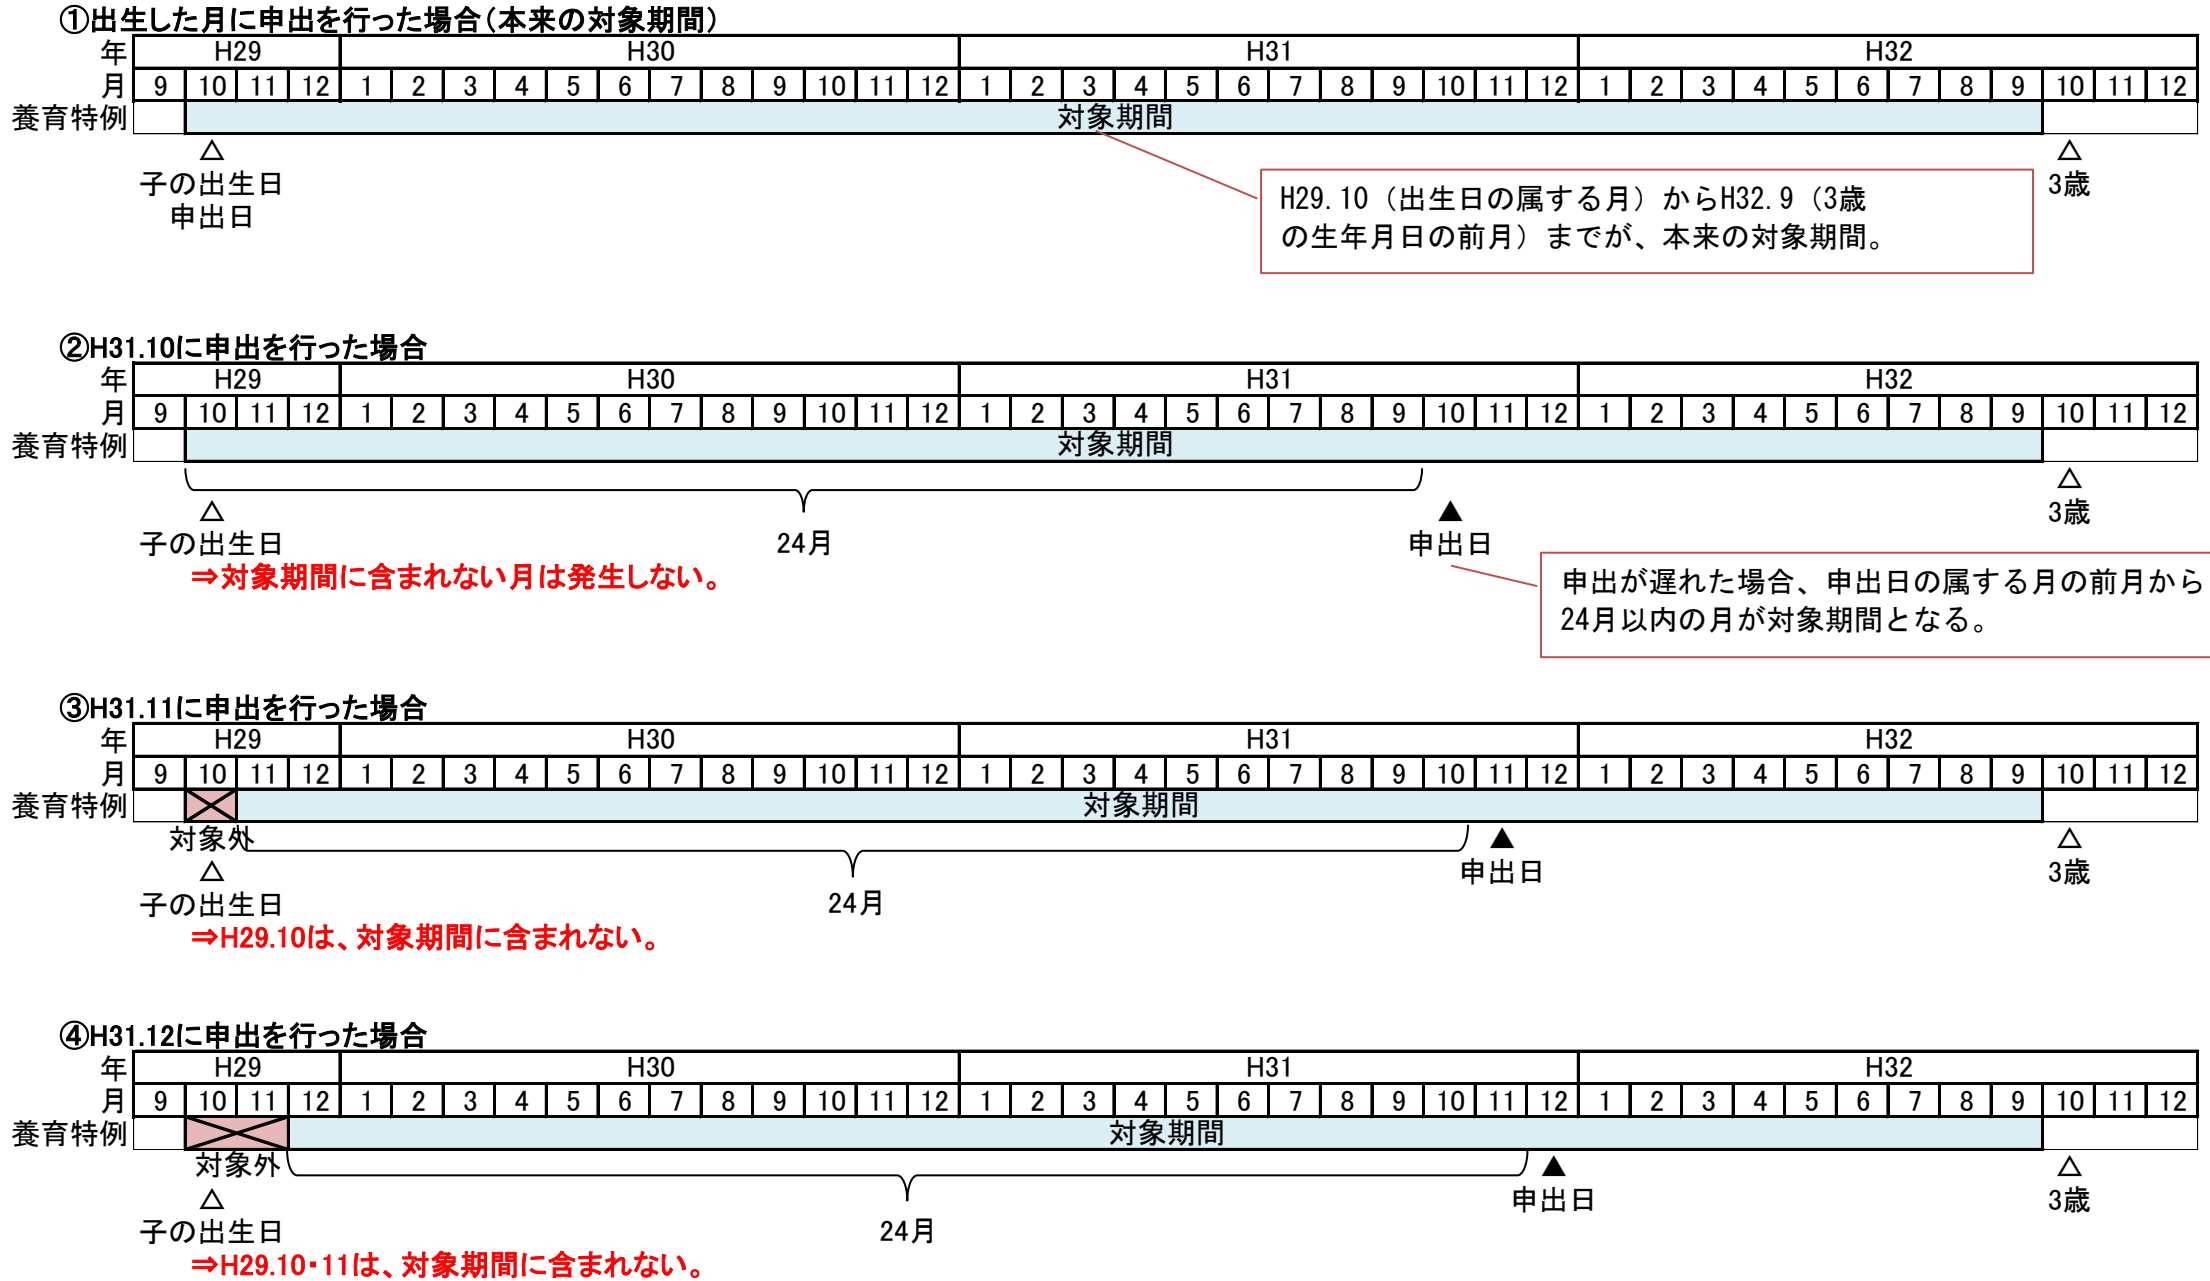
①出生した月に申出を行った場合（本来の対象期間）

| 年 | H29 | | | | H30 | | | | | | | | | | | | H31 | | | | | | | | | | | | H32 | | | | | | | | | | | |
|---|---|---|---|---|---|---|---|---|---|---|---|---|---|---|---|---|---|---|---|---|---|---|---|---|---|---|---|---|---|---|---|---|---|---|---|---|---|---|---|---|
| 月 | 9 | 10 | 11 | 12 | 1 | 2 | 3 | 4 | 5 | 6 | 7 | 8 | 9 | 10 | 11 | 12 | 1 | 2 | 3 | 4 | 5 | 6 | 7 | 8 | 9 | 10 | 11 | 12 | 1 | 2 | 3 | 4 | 5 | 6 | 7 | 8 | 9 | 10 | 11 | 12 |
| 養育特例 | | 対象期間 | | | | | | | | | | | | | | | | | | | | | | | | | | | | | | | | | | | | | | |

△
子の出生日
申出日

H29.10（出生日の属する月）からH32.9（3歳の生年月日の前月）までが、本来の対象期間。

△
3歳

②H31.10に申出を行った場合

| 年 | H29 | | | | H30 | | | | | | | | | | | | H31 | | | | | | | | | | | | H32 | | | | | | | | | | | |
|---|---|---|---|---|---|---|---|---|---|---|---|---|---|---|---|---|---|---|---|---|---|---|---|---|---|---|---|---|---|---|---|---|---|---|---|---|---|---|---|---|
| 月 | 9 | 10 | 11 | 12 | 1 | 2 | 3 | 4 | 5 | 6 | 7 | 8 | 9 | 10 | 11 | 12 | 1 | 2 | 3 | 4 | 5 | 6 | 7 | 8 | 9 | 10 | 11 | 12 | 1 | 2 | 3 | 4 | 5 | 6 | 7 | 8 | 9 | 10 | 11 | 12 |
| 養育特例 | | 対象期間 | | | | | | | | | | | | | | | | | | | | | | | | | | | | | | | | | | | | | | |

△
子の出生日
24月
▲
申出日
△
3歳
⇒対象期間に含まれない月は発生しない。

申出が遅れた場合、申出日の属する月の前月から24月以内の月が対象期間となる。

③H31.11に申出を行った場合

| 年 | H29 | | | | H30 | | | | | | | | | | | | H31 | | | | | | | | | | | | H32 | | | | | | | | | | | |
|---|---|---|---|---|---|---|---|---|---|---|---|---|---|---|---|---|---|---|---|---|---|---|---|---|---|---|---|---|---|---|---|---|---|---|---|---|---|---|---|---|
| 月 | 9 | 10 | 11 | 12 | 1 | 2 | 3 | 4 | 5 | 6 | 7 | 8 | 9 | 10 | 11 | 12 | 1 | 2 | 3 | 4 | 5 | 6 | 7 | 8 | 9 | 10 | 11 | 12 | 1 | 2 | 3 | 4 | 5 | 6 | 7 | 8 | 9 | 10 | 11 | 12 |
| 養育特例 | | | 対象期間 | | | | | | | | | | | | | | | | | | | | | | | | | | | | | | | | | | | | | |

対象外
△
子の出生日
24月
▲
申出日
△
3歳
⇒H29.10は、対象期間に含まれない。

④H31.12に申出を行った場合

| 年 | H29 | | | | H30 | | | | | | | | | | | | H31 | | | | | | | | | | | | H32 | | | | | | | | | | | |
|---|---|---|---|---|---|---|---|---|---|---|---|---|---|---|---|---|---|---|---|---|---|---|---|---|---|---|---|---|---|---|---|---|---|---|---|---|---|---|---|---|
| 月 | 9 | 10 | 11 | 12 | 1 | 2 | 3 | 4 | 5 | 6 | 7 | 8 | 9 | 10 | 11 | 12 | 1 | 2 | 3 | 4 | 5 | 6 | 7 | 8 | 9 | 10 | 11 | 12 | 1 | 2 | 3 | 4 | 5 | 6 | 7 | 8 | 9 | 10 | 11 | 12 |
| 養育特例 | | | | 対象期間 | | | | | | | | | | | | | | | | | | | | | | | | | | | | | | | | | | | | |

対象外
△
子の出生日
24月
▲
申出日
△
3歳
⇒H29.10・11は、対象期間に含まれない。